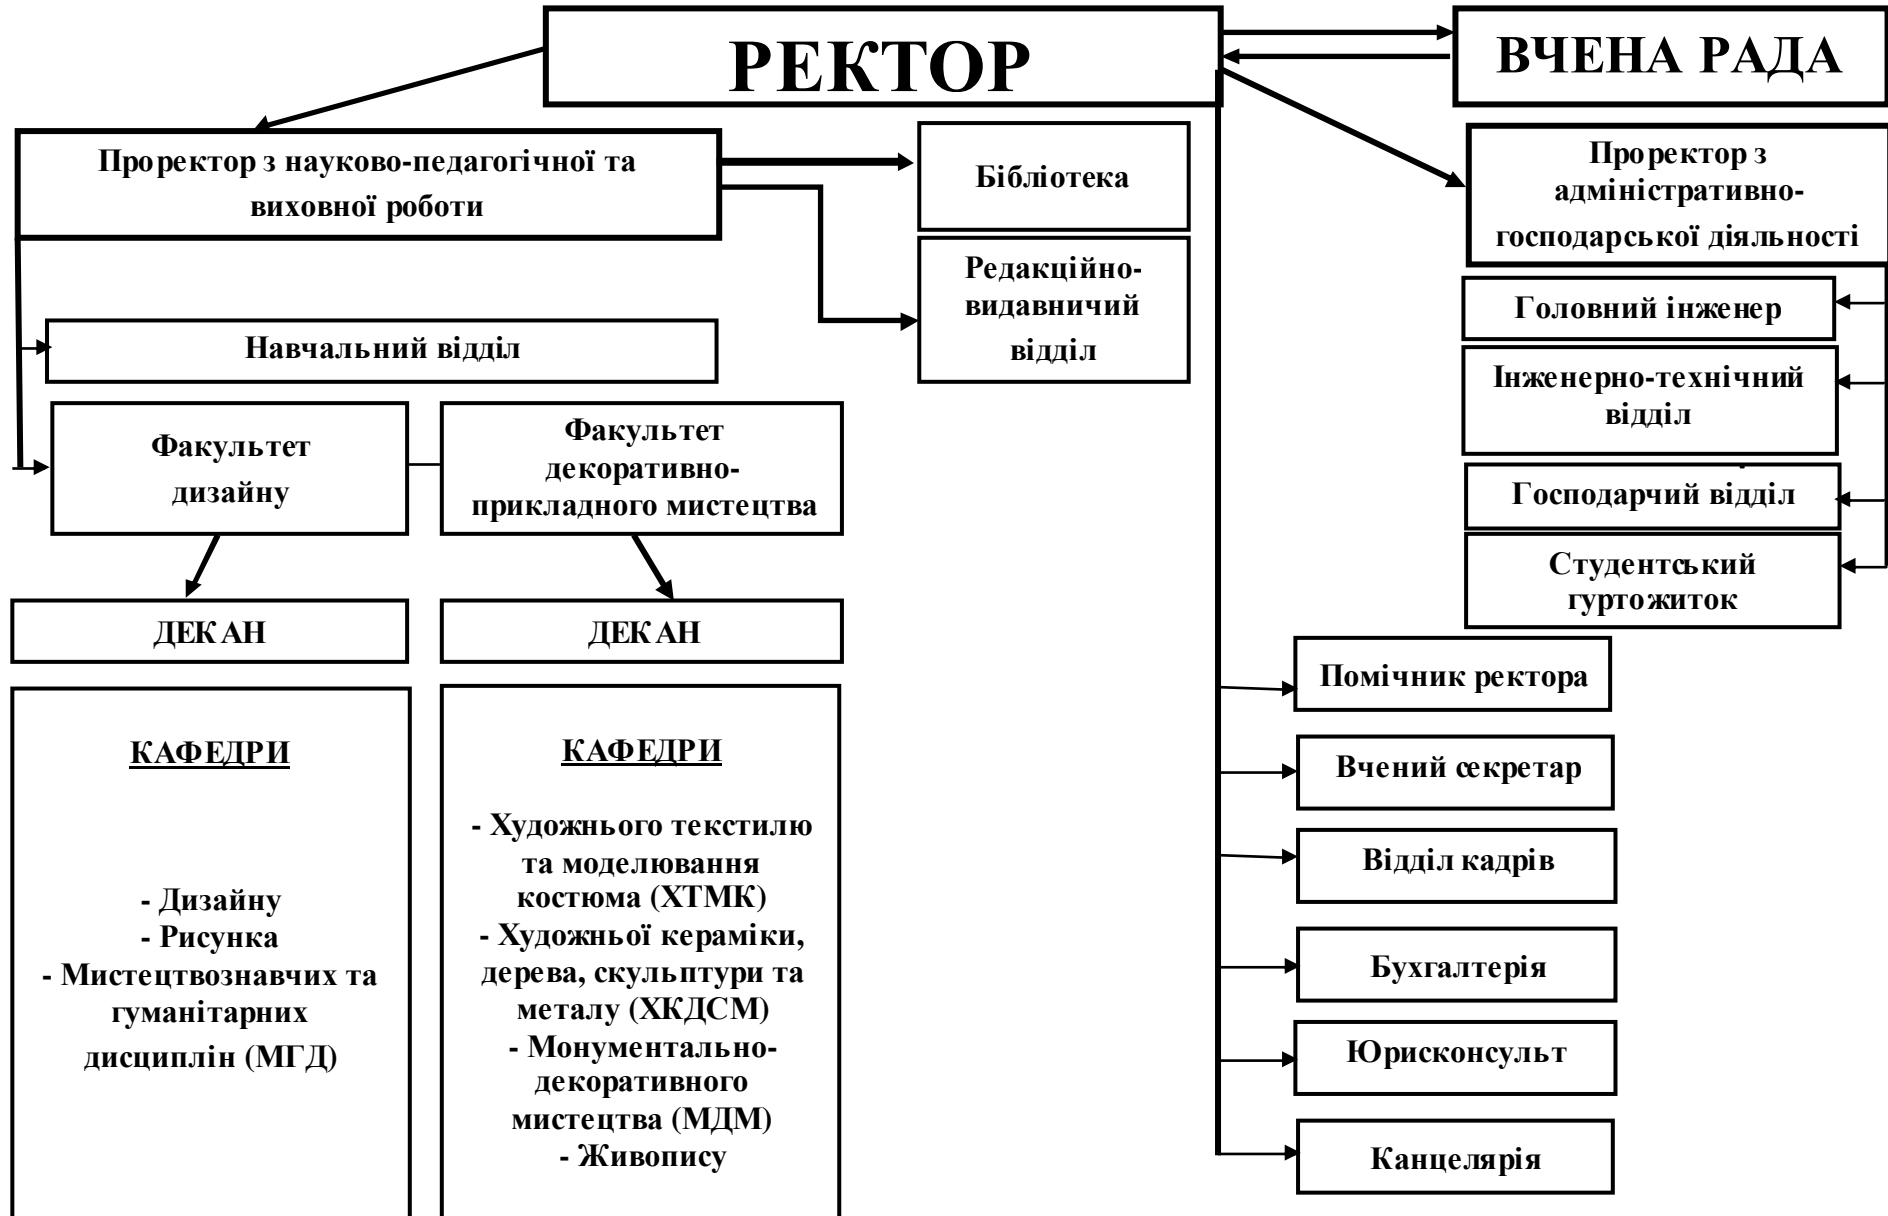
РЕКТОР

ВЧЕНА РАДА

Проректор з науково-педагогічної та виховної роботи

Бібліотека

Редакційно-видавничий відділ

Проректор з адміністративно-господарської діяльності

Головний інженер

Інженерно-технічний відділ

Господарчий відділ

Студентський гуртожиток

Навчальний відділ

Факультет дизайну

Факультет декоративно-прикладного мистецтва

ДЕКАН

ДЕКАН

КАФЕДРИ

- Дизайну
- Рисунка
- Мистецтвознавчих та гуманітарних дисциплін (МГД)

КАФЕДРИ

- Художнього текстилю та моделювання костюма (ХТМК)
- Художньої кераміки, дерева, скульптури та металу (ХКДСМ)
- Монументально-декоративного мистецтва (МДМ)
- Живопису

Помічник ректора

Вчений секретар

Відділ кадрів

Бухгалтерія

Юрисконсульт

Канцелярія